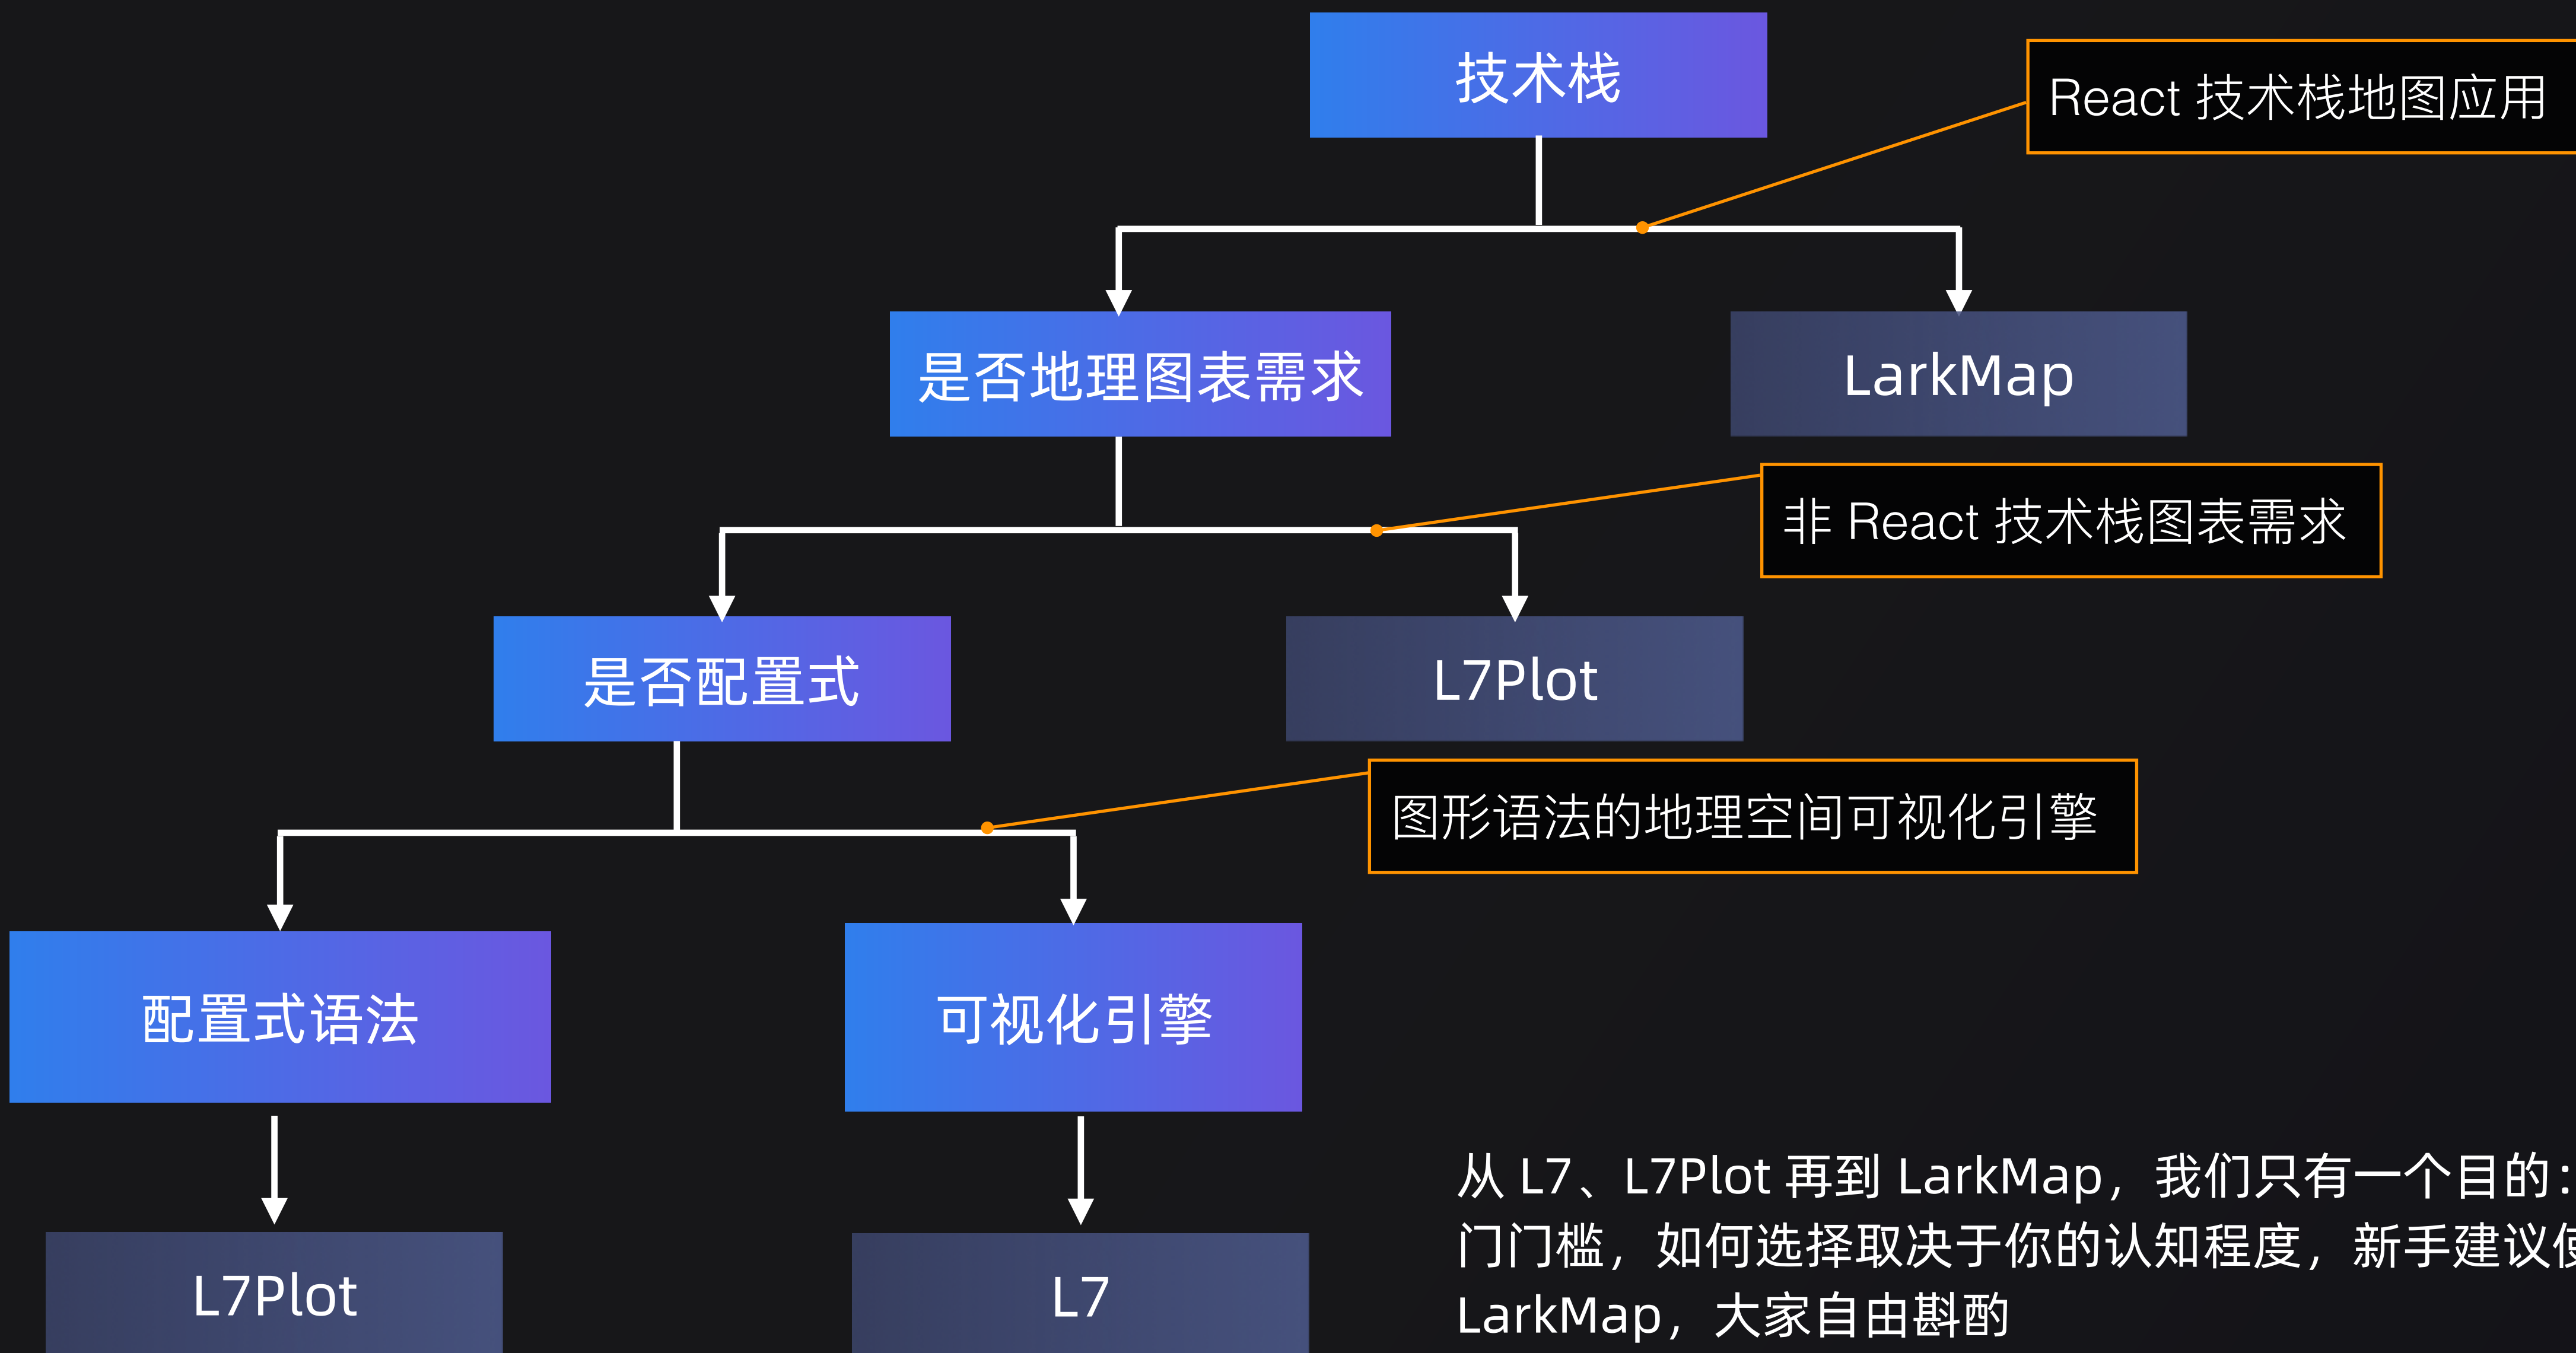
技术栈

React 技术栈地图应用

是否地理图表需求

LarkMap

非 React 技术栈图表需求

是否配置式

L7Plot

图形语法的地理空间可视化引擎

配置式语法

可视化引擎

L7Plot

L7

从 L7、L7Plot 再到 LarkMap，我们只有一个目的：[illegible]门门槛，如何选择取决于你的认知程度，新手建议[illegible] LarkMap，大家自由斟酌